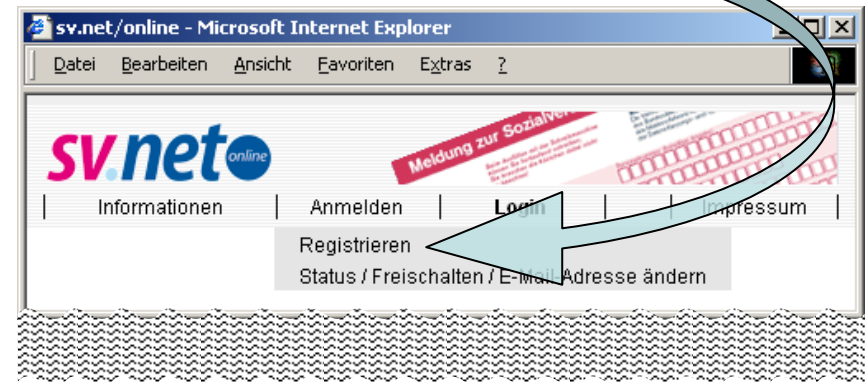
sv.net/online - Microsoft Internet Explorer

Datei Bearbeiten Ansicht Favoriten Extras ?

sv.net online

Meldung zur Sozialve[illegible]

Informationen | Anmelden | Login | | Impressum

Registrieren

Status / Freischalten / E-Mail-Adresse ändern